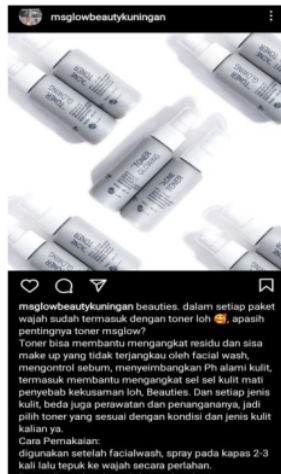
msglowbeautykuningan

msglowbeautykuningan beauties. dalam setiap paket wajah sudah termasuk dengan toner loh 🥰, apasih pentingnya toner msglow?
Toner bisa membantu mengangkat residu dan sisa make up yang tidak terjangkau oleh facial wash, mengontrol sebum, menyeimbangkan Ph alami kulit, termasuk membantu mengangkat sel sel kulit mati penyebab kekusaman loh, Beauties. Dan setiap jenis kulit, beda juga perawatan dan penanganannya, jadi pilih toner yang sesuai dengan kondisi dan jenis kulit kalian ya.
Cara Pemakaian:
digunakan setelah facialwash, spray pada kapas 2-3 kali lalu tepuk ke wajah secara perlahan.